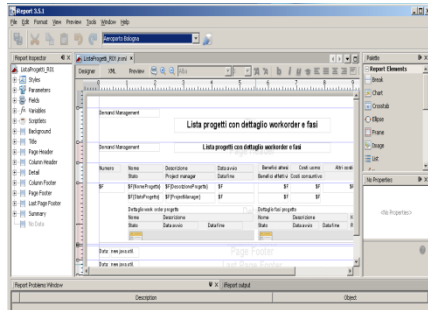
iReport 3.5.1
File Edit Format View Preview Tools Window Help
Aeroporto Bologna
Report Inspector
ListaProgetti_R01
Styles
Parameters
Fields
Variables
Scriptlets
Background
Title
Page Header
Column Header
Detail
Column Footer
Page Footer
Last Page Footer
Summary
No Data
ListaProgetti_R01.jrxml
Designer XML Preview
Demand Management
Lista progetti con dettaglio workorder e fasi
Demand Management
Lista progetti con dettaglio workorder e fasi
Numero Nome Descrizione Data avvio Benefici attesi Costi correnti Altri costi
Stato Project manager Data fine Benefici effettivi Costi consuntivo
$F $F{NomeProgetto} $F{DescrizioneProgetto} $F $F $F $F
$F{StatoProgetto} $F{ProjectManager} $F $F $F
Dettaglio work order progetto
Nome Descrizione
Stato Data avvio Data fine
Dettaglio fasi progetto
Nome Descrizione
Stato Data avvio Data fine
Page Footer
Data: new java.util.
Data: new java.util.
Palette
Report Elements
Break
Chart
Crosstab
Ellipse
Frame
Image
List
No Properties
<No Properties>
Report Problems Window
Report output
Description
Object